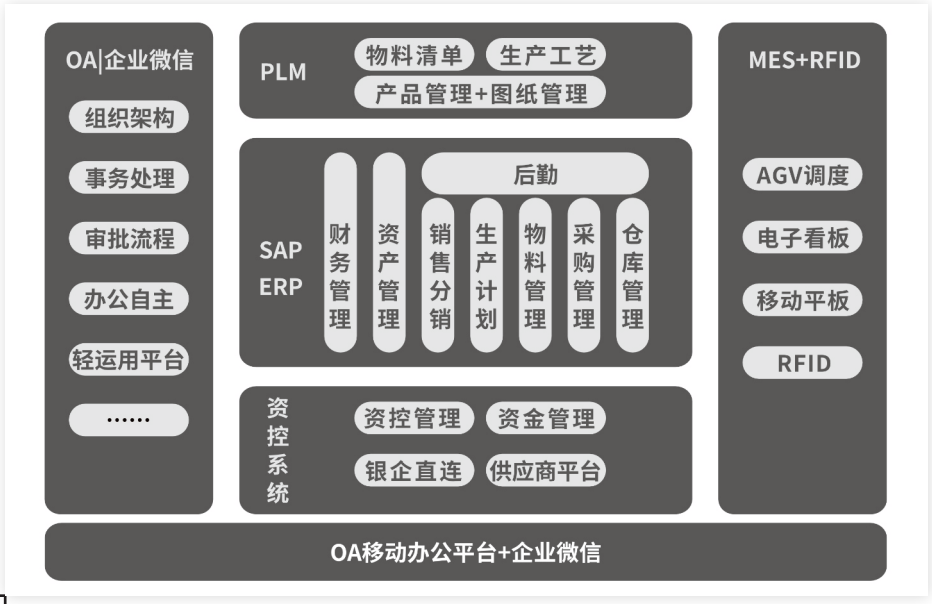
OA|企业微信

组织架构

事务处理

审批流程

办公自主

轻运用平台

......

PLM

物料清单

生产工艺

产品管理+图纸管理

SAP ERP

财务管理

资产管理

后勤

销售分销

生产计划

物料管理

采购管理

仓库管理

资控系统

资控管理

资金管理

银企直连

供应商平台

MES+RFID

AGV调度

电子看板

移动平板

RFID

OA移动办公平台+企业微信